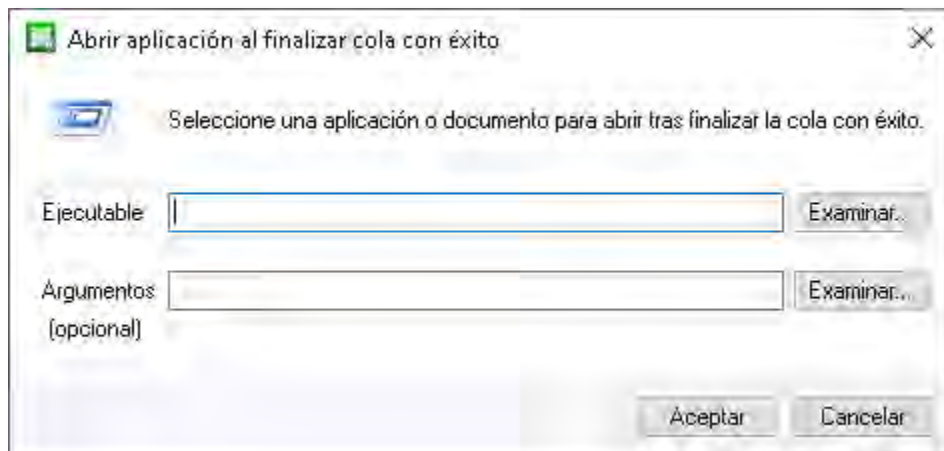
Abrir aplicación al finalizar cola con éxito

Seleccione una aplicación o documento para abrir tras finalizar la cola con éxito.

Ejecutable

Examinar...

Argumentos (opcional)

Examinar...

Aceptar

Cancelar